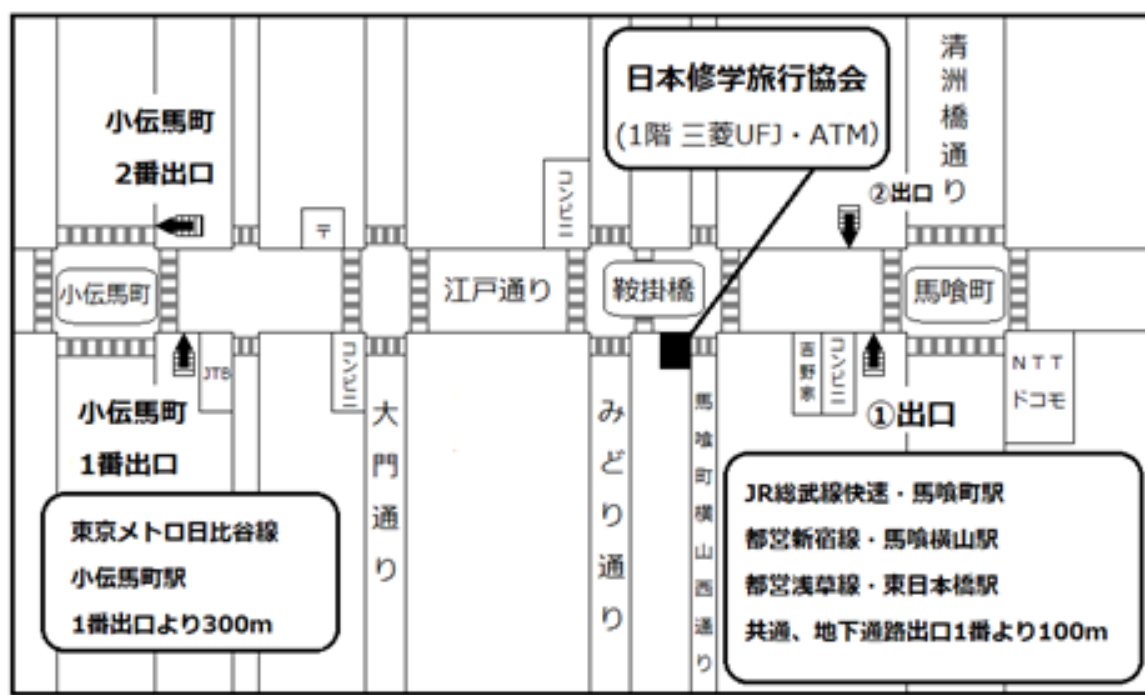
日本修学旅行協会
(1階 三菱UFJ・ATM)

清洲橋通り

小伝馬町
2番出口

コンビニ

〒

②出口

小伝馬町

江戸通り

鞍掛橋

馬喰町

JTB

コンビニ

吉野家

コンビニ

NTT ドコモ

小伝馬町
1番出口

大門通り

みどり通り

馬喰町横山西通り

①出口

東京メトロ日比谷線
小伝馬町駅
1番出口より300m

JR総武線快速・馬喰町駅
都営新宿線・馬喰横山駅
都営浅草線・東日本橋駅
共通、地下通路出口1番より100m